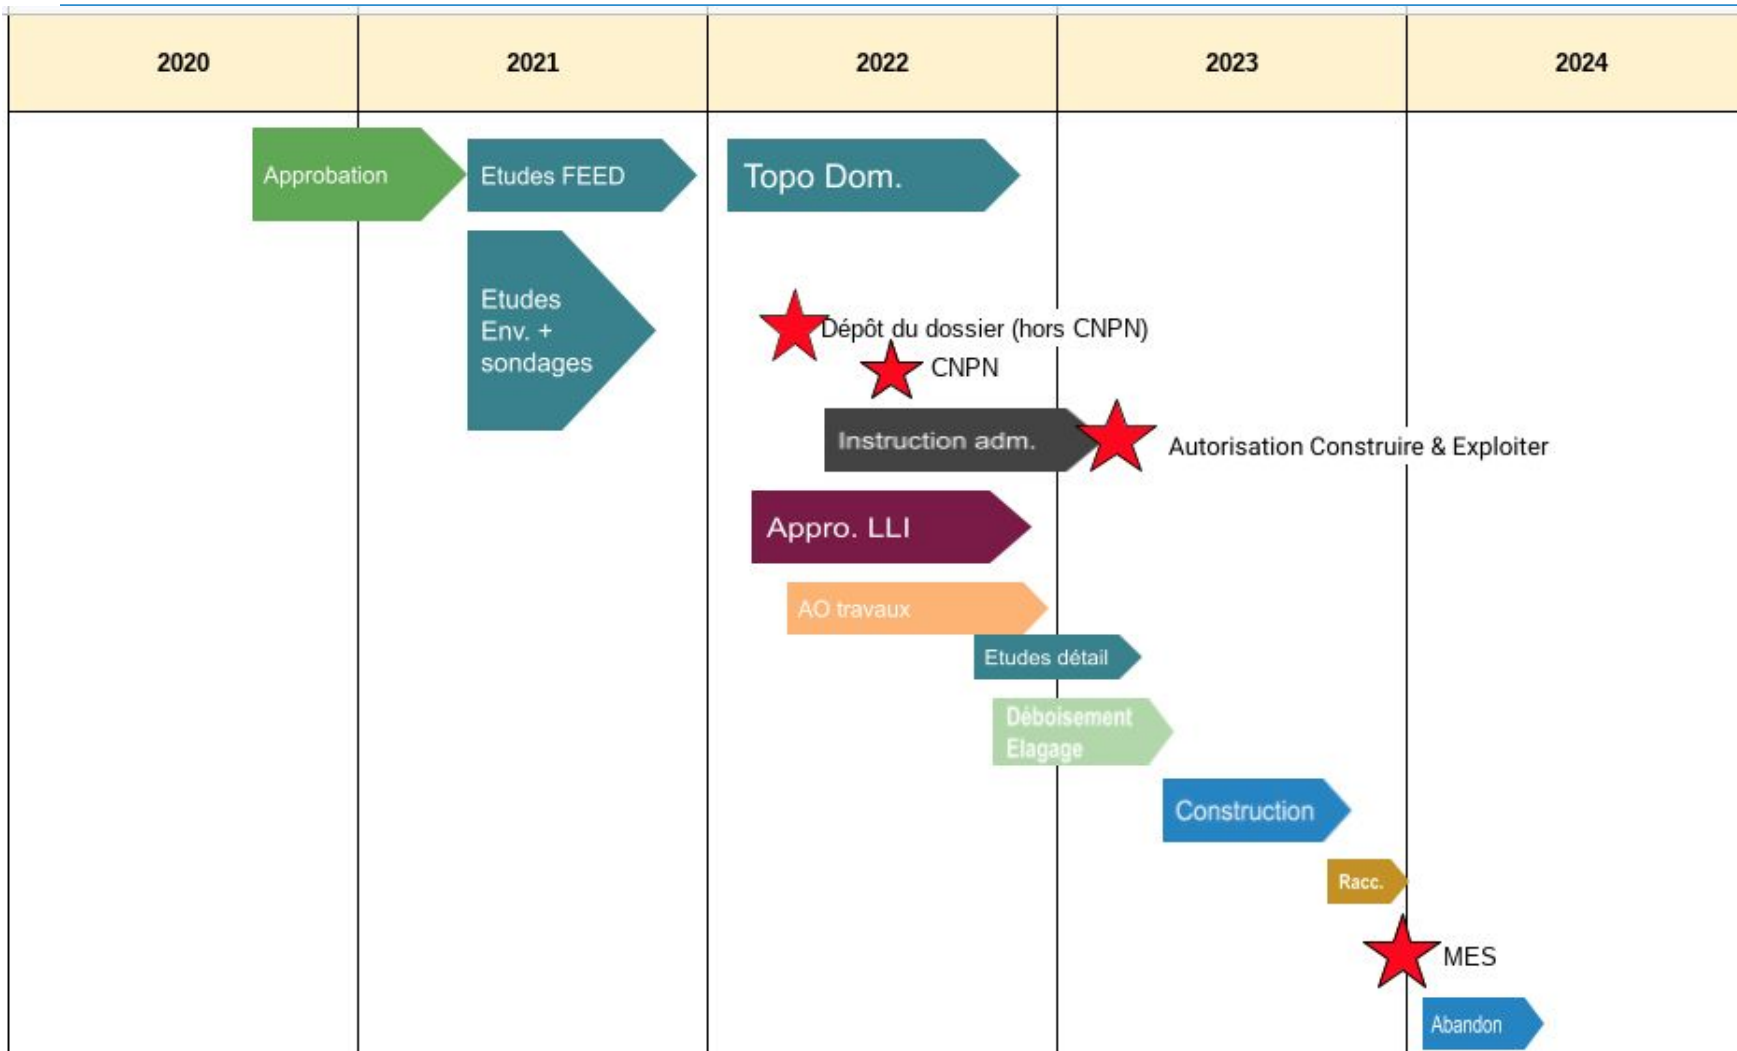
| 2020 | 2021 | 2022 | 2023 | 2024 |
|---|---|---|---|---|

Approbation

Etudes FEED

Topo Dom.

Etudes Env. + sondages

Dépôt du dossier (hors CNPN)

CNPN

Instruction adm.

Autorisation Construire & Exploiter

Appro. LLI

AO travaux

Etudes détail

Déboisement Elagage

Construction

Racc.

MES

Abandon